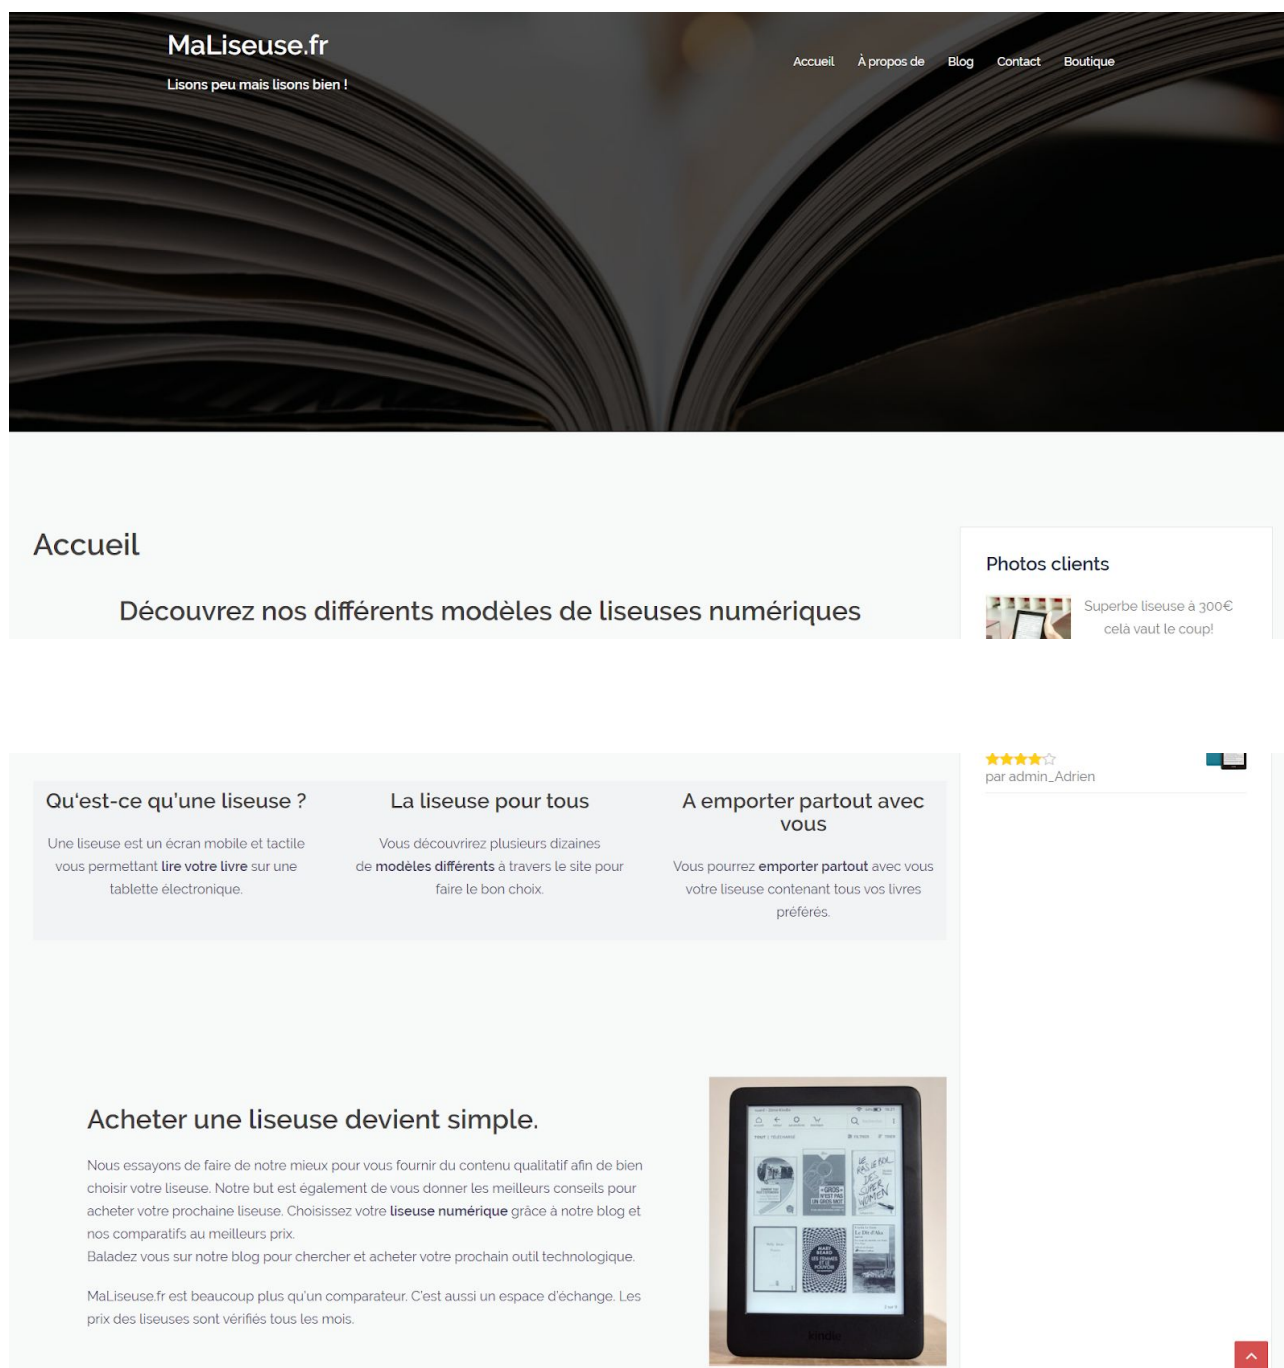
MaLiseuse.fr

Lisons peu mais lisons bien !

Accueil À propos de Blog Contact Boutique

Accueil

Découvrez nos différents modèles de liseuses numériques

Photos clients

Superbe liseuse à 300€ celà vaut le coup!

par admin_Adrien

Qu'est-ce qu'une liseuse ?

Une liseuse est un écran mobile et tactile vous permettant lire votre livre sur une tablette électronique.

La liseuse pour tous

Vous découvrirez plusieurs dizaines de modèles différents à travers le site pour faire le bon choix.

A emporter partout avec vous

Vous pourrez emporter partout avec vous votre liseuse contenant tous vos livres préférés.

Acheter une liseuse devient simple.

Nous essayons de faire de notre mieux pour vous fournir du contenu qualitatif afin de bien choisir votre liseuse. Notre but est également de vous donner les meilleurs conseils pour acheter votre prochaine liseuse. Choisissez votre liseuse numérique grâce à notre blog et nos comparatifs au meilleurs prix.
Baladez vous sur notre blog pour chercher et acheter votre prochain outil technologique.

MaLiseuse.fr est beaucoup plus qu'un comparateur. C'est aussi un espace d'échange. Les prix des liseuses sont vérifiés tous les mois.

kindle